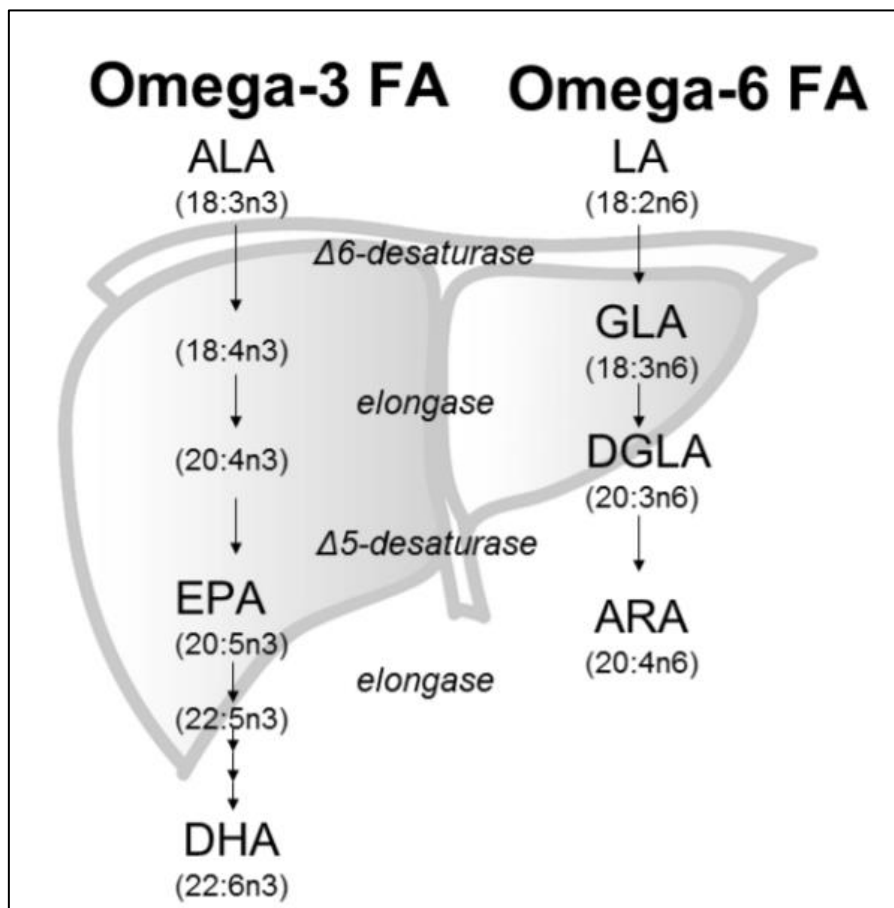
Omega-3 FA

ALA
(18:3n3)

(18:4n3)

(20:4n3)

EPA
(20:5n3)

(22:5n3)

DHA
(22:6n3)

Omega-6 FA

LA
(18:2n6)

GLA
(18:3n6)

DGLA
(20:3n6)

ARA
(20:4n6)

Δ6-desaturase

elongase

Δ5-desaturase

elongase